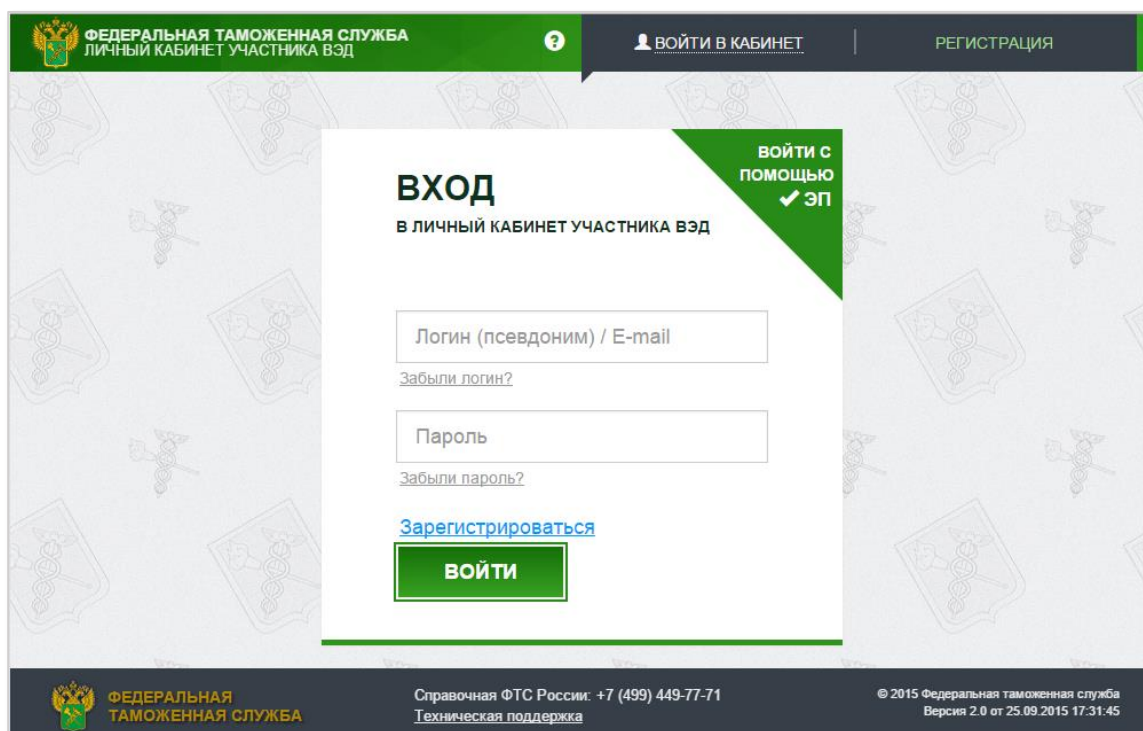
ФЕДЕРАЛЬНАЯ ТАМОЖЕННАЯ СЛУЖБА
ЛИЧНЫЙ КАБИНЕТ УЧАСТНИКА ВЭД

?

ВОЙТИ В КАБИНЕТ

РЕГИСТРАЦИЯ

ВХОД
В ЛИЧНЫЙ КАБИНЕТ УЧАСТНИКА ВЭД

ВОЙТИ С ПОМОЩЬЮ ✔ ЭП

Логин (псевдоним) / E-mail
Забыли логин?

Пароль
Забыли пароль?

Зарегистрироваться

ВОЙТИ

ФЕДЕРАЛЬНАЯ ТАМОЖЕННАЯ СЛУЖБА

Справочная ФТС России: +7 (499) 449-77-71
Техническая поддержка

© 2015 Федеральная таможенная служба
Версия 2.0 от 25.09.2015 17:31:45